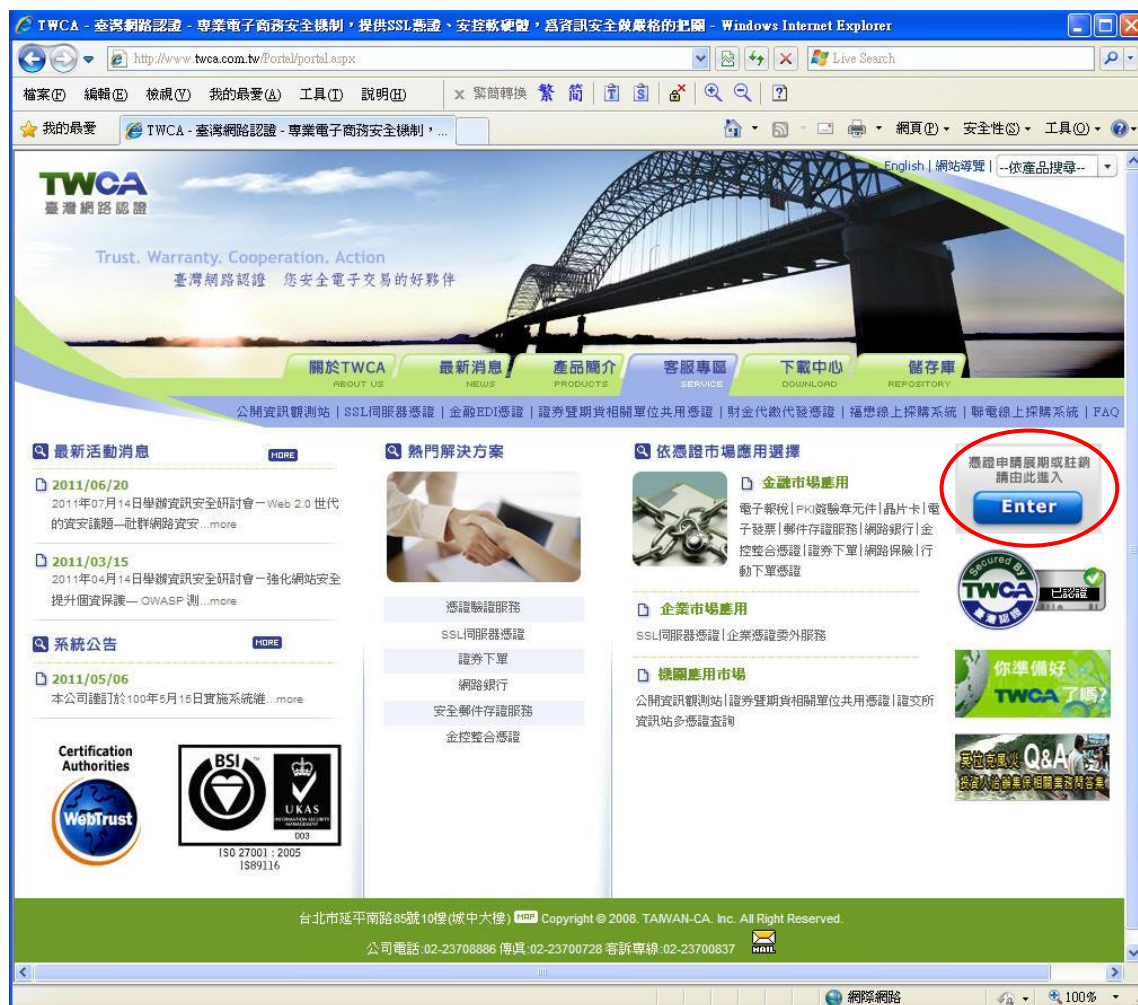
TWCA - 臺灣網路認證 - 專業電子商務安全機制，提供SSL憑證、安控軟硬體，爲資訊安全做嚴格的把關 - Windows Internet Explorer

http://www.twca.com.tw/Portal/portal.aspx

Live Search

檔案(F) 編輯(E) 檢視(V) 我的最愛(A) 工具(T) 說明(H)

繁簡轉換 繁 簡

我的最愛

TWCA - 臺灣網路認證 - 專業電子商務安全機制，...

網頁(P) 安全性(S) 工具(O)

English | 網站導覽 | --依產品搜尋--

TWCA
臺灣網路認證

Trust. Warranty. Cooperation. Action
臺灣網路認證 您安全電子交易的好夥伴

關於TWCA ABOUT US
最新消息 NEWS
產品簡介 PRODUCTS
客服專區 SERVICE
下載中心 DOWNLOAD
儲存庫 REPOSITORY

公開資訊觀測站 | SSL伺服器憑證 | 金融EDI憑證 | 證券暨期貨相關單位共用憑證 | 財金代徵代發憑證 | 福懋線上採購系統 | 聯電線上採購系統 | FAQ

最新活動消息 MORE

2011/06/20
2011年07月14日舉辦資訊安全研討會－Web 2.0 世代的資安議題—社群網路資安...more

2011/03/15
2011年04月14日舉辦資訊安全研討會－強化網站安全提升個資保護— OWASP 測...more

系統公告 MORE

2011/05/06
本公司謹訂於100年5月15日實施系統維...more

Certification Authorities
WebTrust

BSI
UKAS
003
ISO 27001 : 2005
IS89116

熱門解決方案

憑證驗證服務
SSL伺服器憑證
證券下單
網路銀行
安全郵件存證服務
金控整合憑證

依憑證市場應用選擇

金融市場應用
電子報稅 | PKI晶驗章元件 | 晶片卡 | 電子發票 | 郵件存證服務 | 網路銀行 | 金控整合憑證 | 證券下單 | 網路保險 | 行動下單憑證

企業市場應用
SSL伺服器憑證 | 企業憑證委外服務

機關應用市場
公開資訊觀測站 | 證券暨期貨相關單位共用憑證 | 證交所資訊站多憑證查詢

憑證申請展期或註銷請由此進入
Enter

Secured By TWCA 臺灣認證 已認證

你準備好 TWCA了嗎?

Q&A

台北市延平南路85號10樓(城中大樓) MAP Copyright © 2008. TAIWAN-CA. Inc. All Right Reserved.
公司電話:02-23708886 傳真:02-23700728 客訴專線:02-23700837 MAIL

網際網路 100%